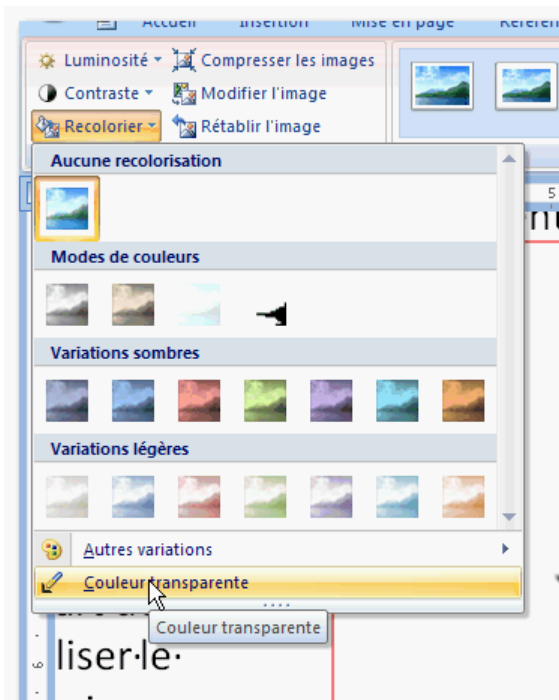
Accueil Insertion Mise en page Référen

Luminosité
Compresser les images
Contraste
Modifier l'image
Recolorier
Rétablir l'image

Aucune recolorisation

Modes de couleurs

Variations sombres

Variations légères

Autres variations

Couleur transparente

Couleur transparente

liser·le·

5